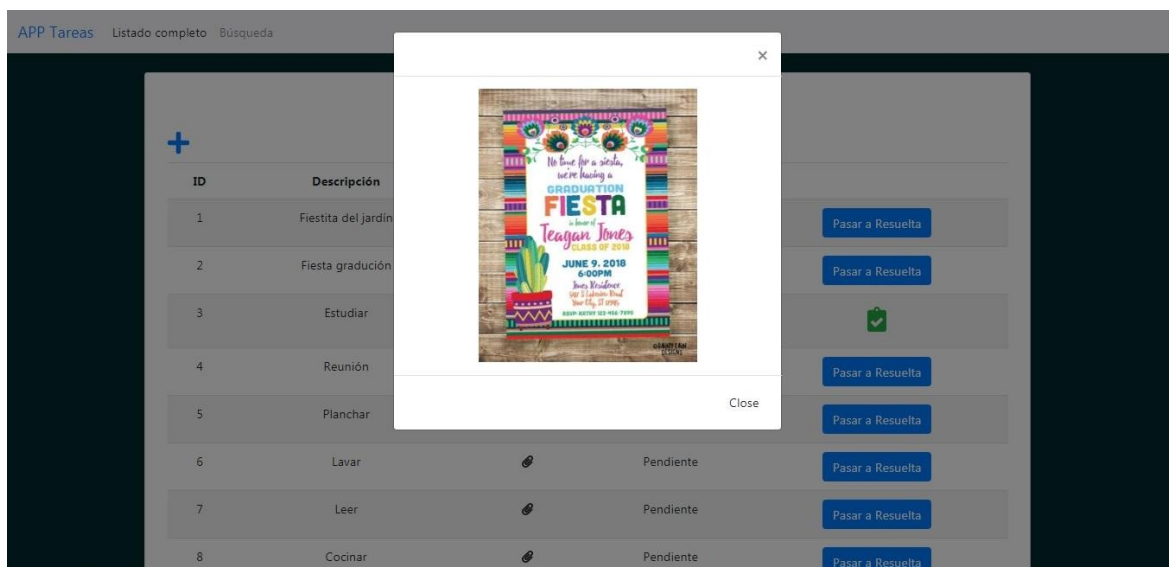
APP Tareas Listado completo Búsqueda

+

| ID | Descripción | | | |
|---|---|---|---|---|
| 1 | Fiestita del jardín | | | Pasar a Resuelta |
| 2 | Fiesta gradución | | | Pasar a Resuelta |
| 3 | Estudiar | | | |
| 4 | Reunión | | | Pasar a Resuelta |
| 5 | Planchar | | | Pasar a Resuelta |
| 6 | Lavar | | Pendiente | Pasar a Resuelta |
| 7 | Leer | | Pendiente | Pasar a Resuelta |
| 8 | Cocinar | | Pendiente | Pasar a Resuelta |

×

No time for a siesta, we're having a GRADUATION FIESTA in honor of Teagan Jones CLASS OF 2018

JUNE 9, 2018 6:00PM Jones Residence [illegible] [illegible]

RSVP: KATHY 123-456-7890

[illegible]

Close